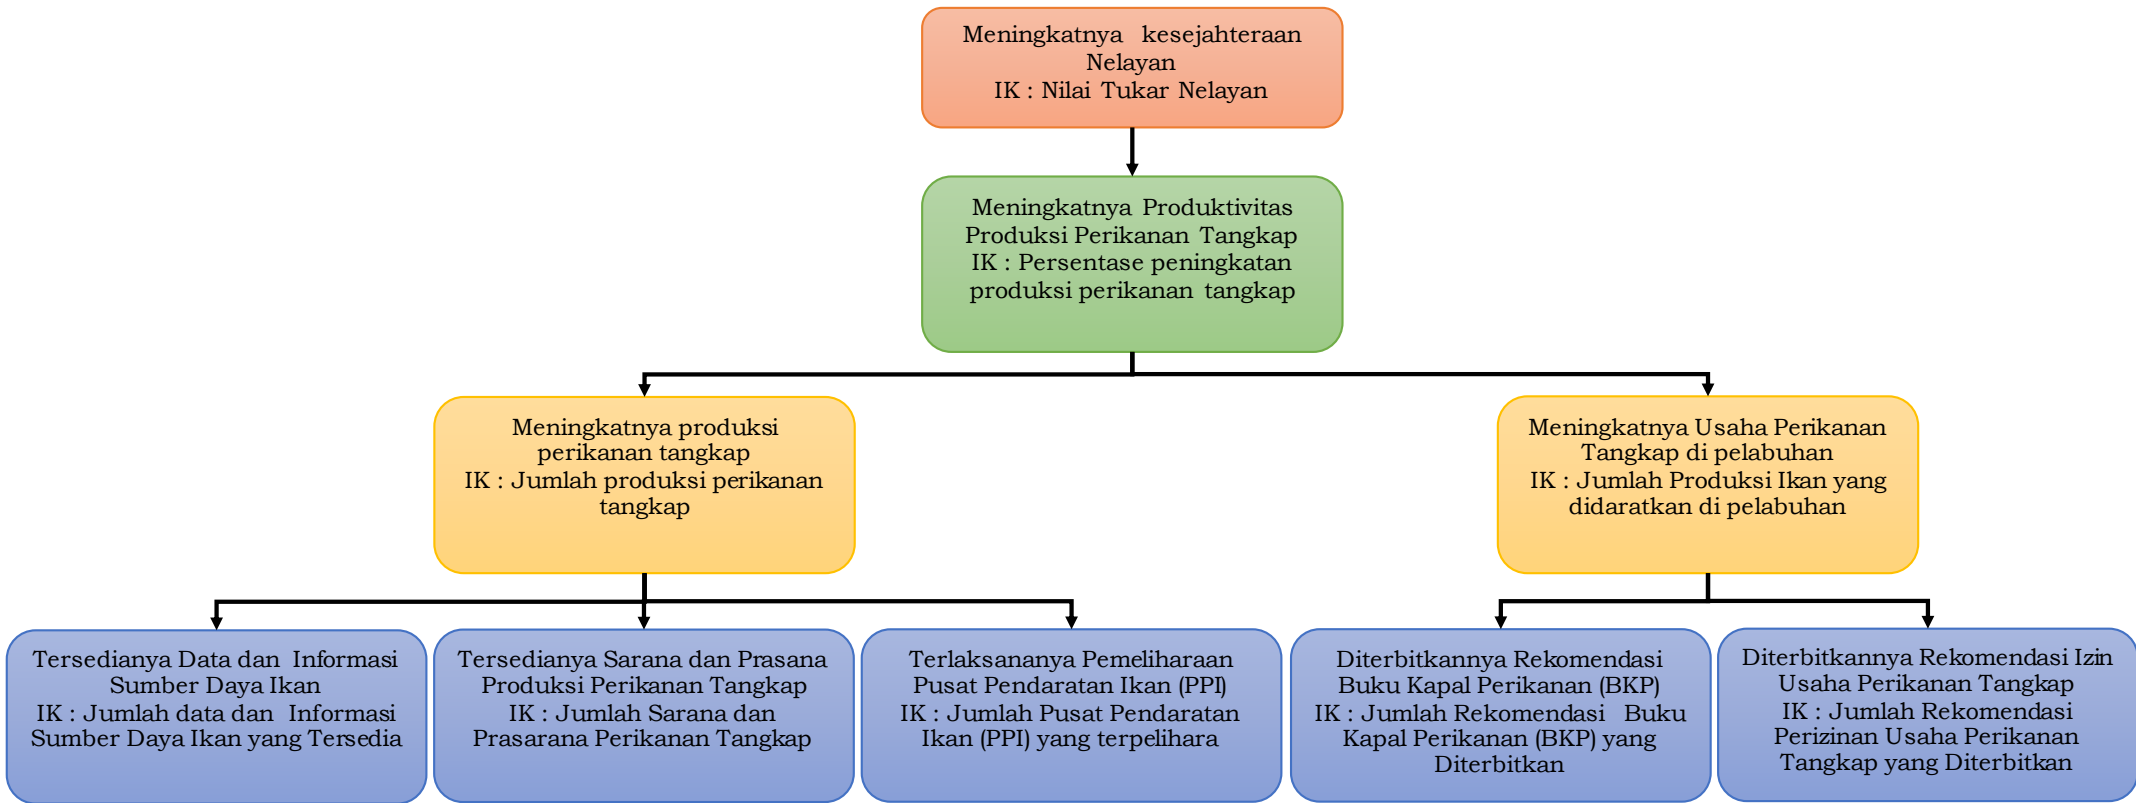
Meningkatnya kesejahteraan Nelayan
IK : Nilai Tukar Nelayan

Meningkatnya Produktivitas Produksi Perikanan Tangkap
IK : Persentase peningkatan produksi perikanan tangkap

Meningkatnya produksi perikanan tangkap
IK : Jumlah produksi perikanan tangkap

Meningkatnya Usaha Perikanan Tangkap di pelabuhan
IK : Jumlah Produksi Ikan yang didaratkan di pelabuhan

Tersedianya Data dan Informasi Sumber Daya Ikan
IK : Jumlah data dan Informasi Sumber Daya Ikan yang Tersedia

Tersedianya Sarana dan Prasana Produksi Perikanan Tangkap
IK : Jumlah Sarana dan Prasarana Perikanan Tangkap

Terlaksananya Pemeliharaan Pusat Pendaratan Ikan (PPI)
IK : Jumlah Pusat Pendaratan Ikan (PPI) yang terpelihara

Diterbitkannya Rekomendasi Buku Kapal Perikanan (BKP)
IK : Jumlah Rekomendasi Buku Kapal Perikanan (BKP) yang Diterbitkan

Diterbitkannya Rekomendasi Izin Usaha Perikanan Tangkap
IK : Jumlah Rekomendasi Perizinan Usaha Perikanan Tangkap yang Diterbitkan